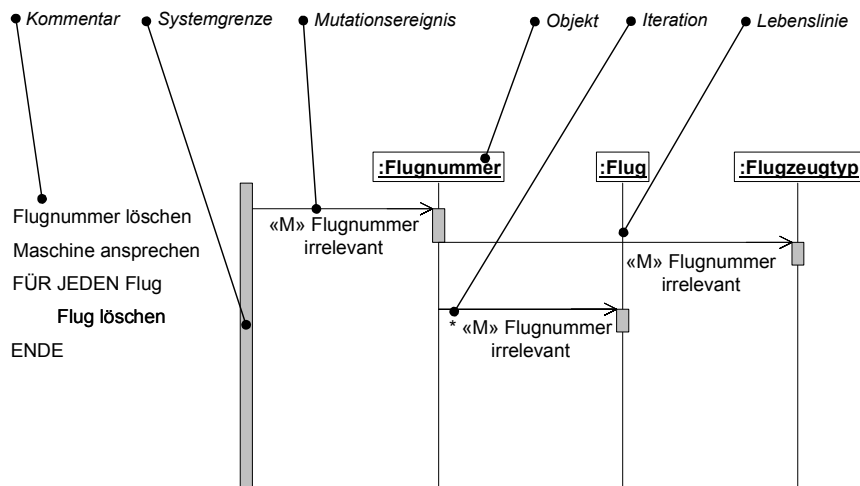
Kommentar
Systemgrenze
Mutationsereignis
Objekt
Iteration
Lebenslinie

:Flugnummer
:Flug
:Flugzeugtyp

Flugnummer löschen
Maschine ansprechen
FÜR JEDEN Flug
Flug löschen
ENDE

«M» Flugnummer irrelevant

«M» Flugnummer irrelevant

* «M» Flugnummer irrelevant